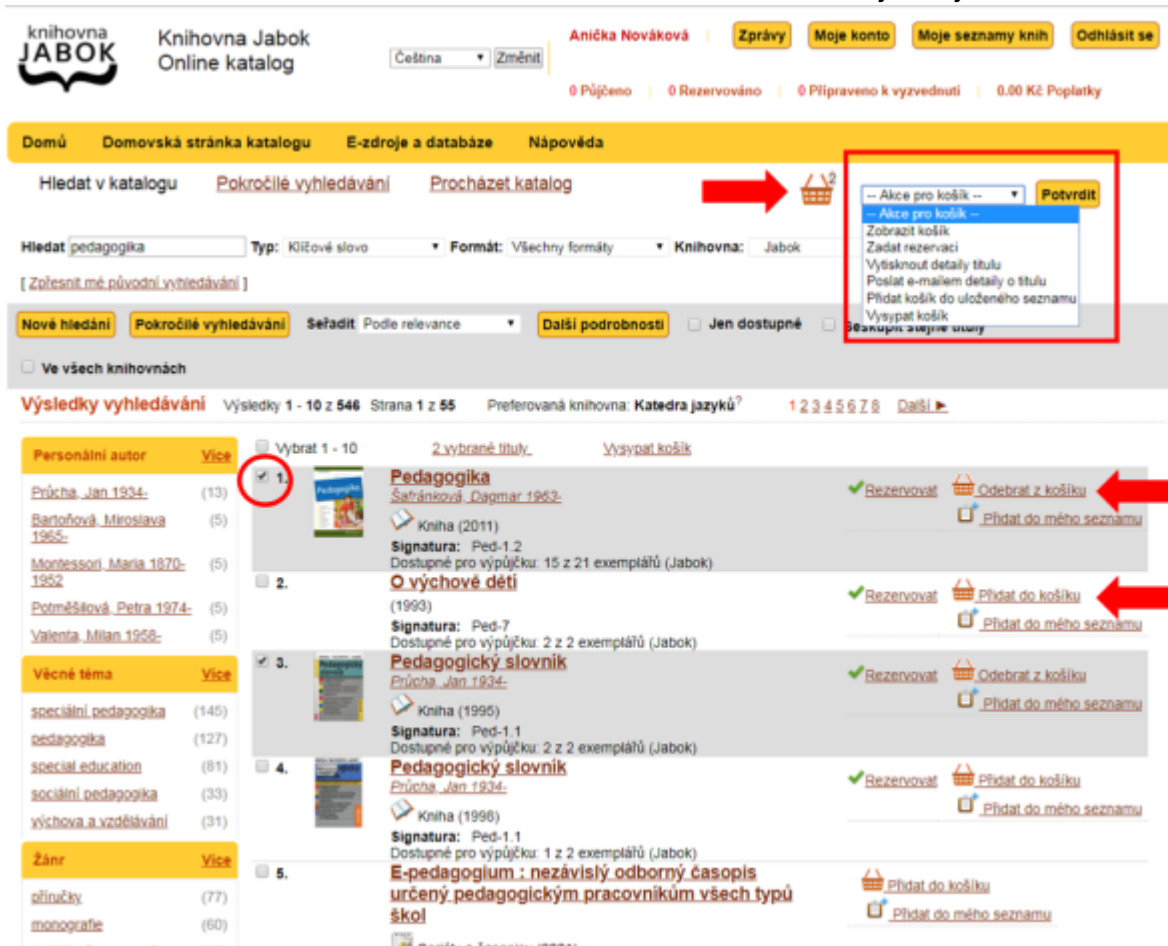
knihovna
JABOK

Knihovna Jabok
Online katalog

Čeština Změnit

Anička Nováková | Zprávy | Moje konto | Moje seznamy knih | Odhlásit se

0 Půjčeno | 0 Rezervováno | 0 Připraveno k vyzvednutí | 0.00 Kč Poplatky

Domů | Domovská stránka katalogu | E-zdroje a databáze | Nápověda

Hledat v katalogu | Pokročilé vyhledávání | Procházet katalog

2

-- Akce pro košík -- | Potvrdit
-- Akce pro košík --
Zobrazit košík
Zadat rezervaci
Vytisknout detaily titulu
Poslat e-mailem detaily o titulu
Přidat košík do uloženého seznamu
Vysypat košík

Hledat pedagogika | Typ: Klíčové slovo | Formát: Všechny formáty | Knihovna: Jabok

[ Zpřesnit mé původní vyhledávání ]

Nové hledání | Pokročilé vyhledávání | Seřadit Podle relevance | Další podrobnosti | Jen dostupné | Seskupit stejné tituly

Ve všech knihovnách

Výsledky vyhledávání Výsledky 1 - 10 z 546 Strana 1 z 55 Preferovaná knihovna: Katedra jazyků? 1 2 3 4 5 6 7 8 Další ►

Personální autor | Více
Průcha, Jan 1934- (13)
Bartoňová, Miroslava 1965- (5)
Montessori, Maria 1870-1952 (5)
Potměšilová, Petra 1974- (5)
Valenta, Milan 1958- (5)

Věcné téma | Více
speciální pedagogika (145)
pedagogika (127)
special education (81)
sociální pedagogika (33)
výchova a vzdělávání (31)

Žánr | Více
příručky (77)
monografie (60)

Vybrat 1 - 10 | 2 vybrané tituly | Vysypat košík

1. Pedagogika
Šafránková, Dagmar 1963-
Kniha (2011)
Signatura: Ped-1.2
Dostupné pro výpůjčku: 15 z 21 exemplářů (Jabok)
Rezervovat | Odebrat z košíku | Přidat do mého seznamu

2. O výchově dětí
(1993)
Signatura: Ped-7
Dostupné pro výpůjčku: 2 z 2 exemplářů (Jabok)
Rezervovat | Přidat do košíku | Přidat do mého seznamu

3. Pedagogický slovník
Průcha, Jan 1934-
Kniha (1995)
Signatura: Ped-1.1
Dostupné pro výpůjčku: 2 z 2 exemplářů (Jabok)
Rezervovat | Odebrat z košíku | Přidat do mého seznamu

4. Pedagogický slovník
Průcha, Jan 1934-
Kniha (1998)
Signatura: Ped-1.1
Dostupné pro výpůjčku: 1 z 2 exemplářů (Jabok)
Rezervovat | Přidat do košíku | Přidat do mého seznamu

5. E-pedagogium : nezávislý odborný časopis určený pedagogickým pracovníkům všech typů škol
Přidat do košíku | Přidat do mého seznamu
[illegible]